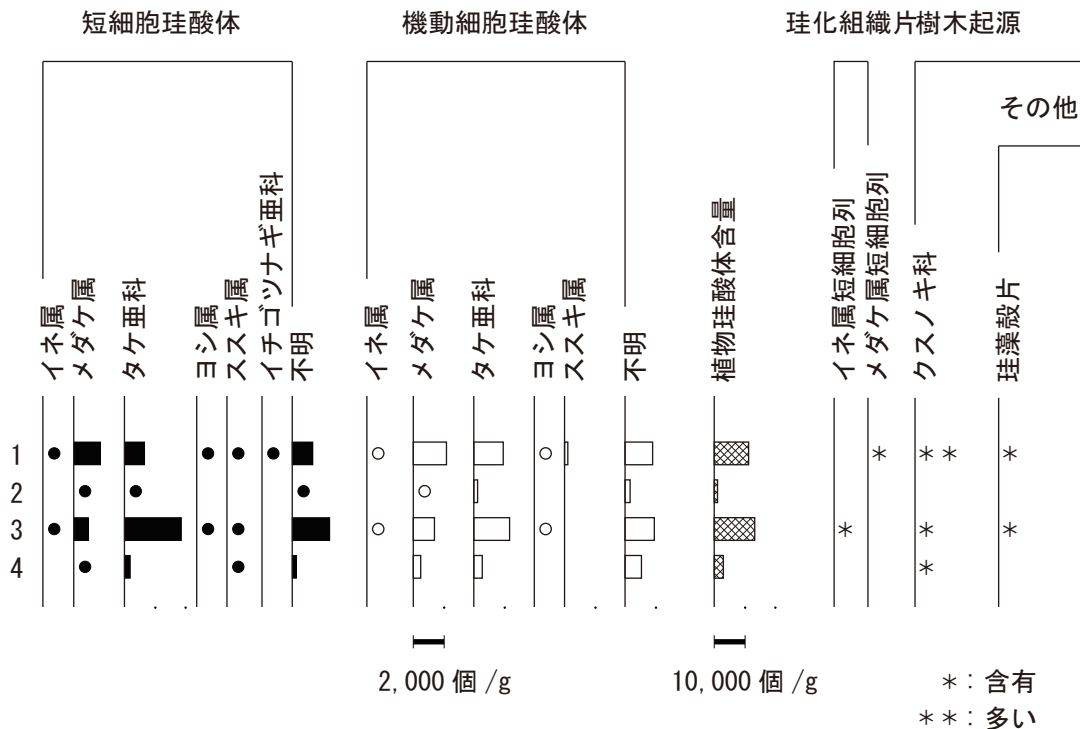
短細胞珪酸体

機動細胞珪酸体

珪化組織片

樹木起源

その他

イネ属
メダケ属
タケ亜科
ヨシ属
ススキ属
イチゴツナギ亜科
不明

イネ属
メダケ属
タケ亜科
ヨシ属
ススキ属
不明

植物珪酸体含量

イネ属短細胞列
メダケ属短細胞列

クスノキ科

珪藻殻片

1
2
3
4

＊ ＊＊ ＊
＊ ＊ ＊
＊

2,000 個 /g

10,000 個 /g

＊：含有
＊＊：多い